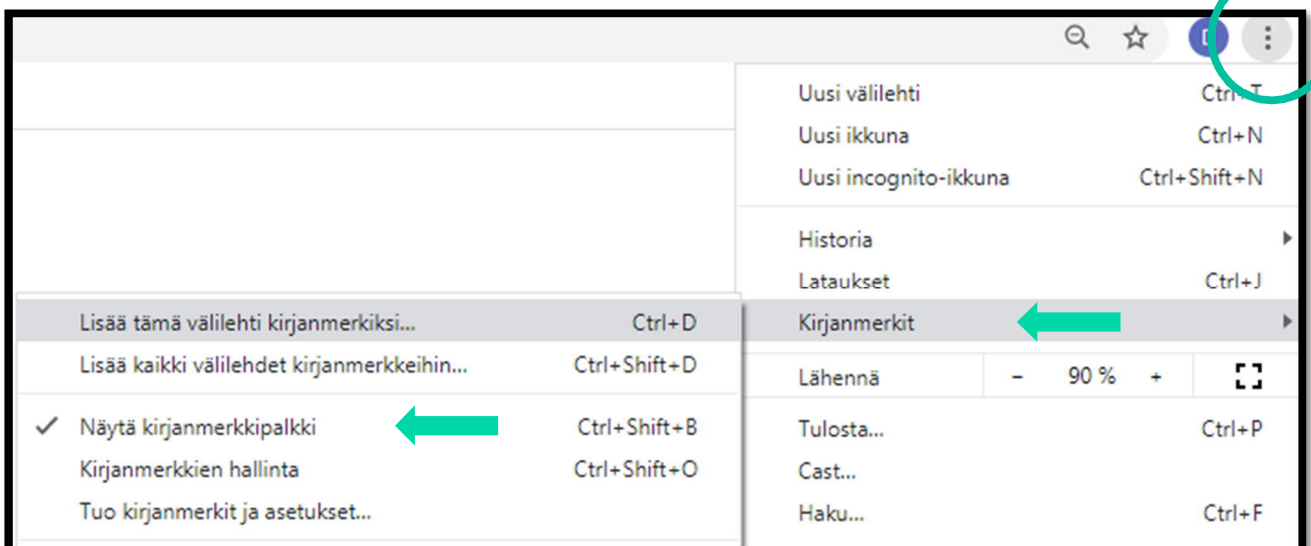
Uusi välilehti Ctrl+T
Uusi ikkuna Ctrl+N
Uusi incognito-ikkuna Ctrl+Shift+N

Historia
Lataukset Ctrl+J

Lisää tämä välilehti kirjanmerkiksi... Ctrl+D
Lisää kaikki välilehdet kirjanmerkkeihin... Ctrl+Shift+D

✓ Näytä kirjanmerkkipalkki Ctrl+Shift+B
Kirjanmerkkien hallinta Ctrl+Shift+O
Tuo kirjanmerkit ja asetukset...

Kirjanmerkit

Lähennä – 90 % +

Tulosta... Ctrl+P
Cast...
Haku... Ctrl+F